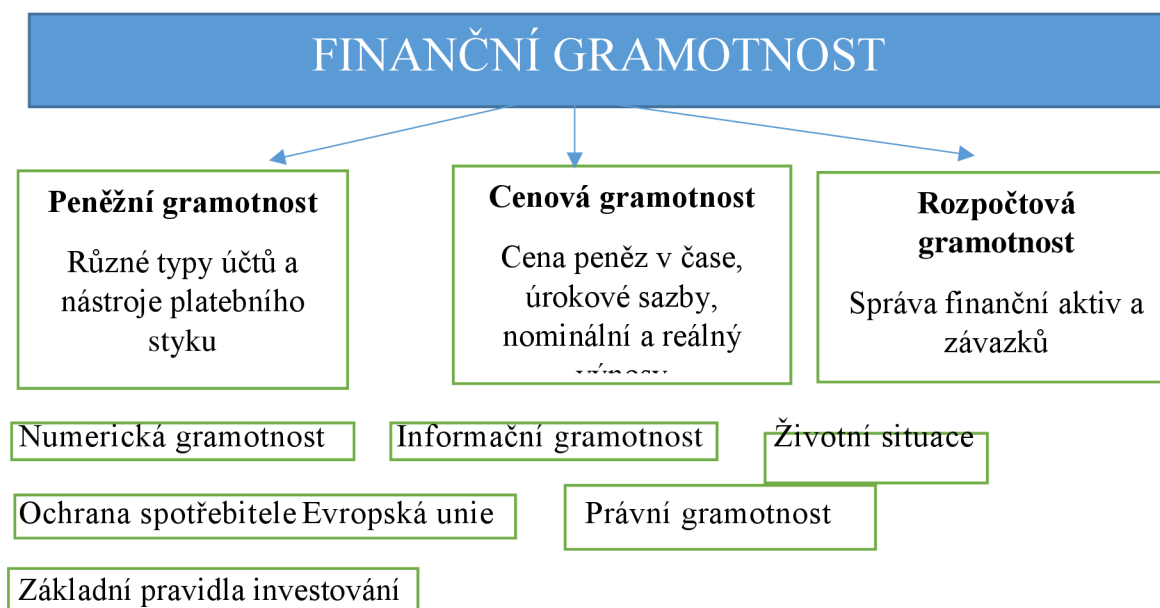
FINANČNÍ GRAMOTNOST

**Peněžní gramotnost**

Různé typy účtů a nástroje platebního styku

**Cenová gramotnost**

Cena peněz v čase, úrokové sazby, nominální a reálný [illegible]

**Rozpočtová gramotnost**

Správa finanční aktiv a závazků

Numerická gramotnost

Informační gramotnost

Životní situace

Ochrana spotřebitele Evropská unie

Právní gramotnost

Základní pravidla investování